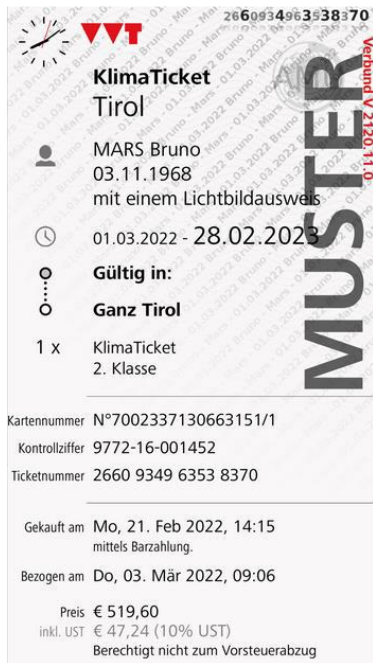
2660934963538370
VVT
KlimaTicket
Tirol
Verbund V 2120.11.0
MUSTER
MARS Bruno
03.11.1968
mit einem Lichtbildausweis
01.03.2022 - 28.02.2023
Gültig in:
Ganz Tirol
1 x KlimaTicket
2. Klasse

Kartennummer N°7002337130663151/1
Kontrollziffer 9772-16-001452
Ticketnummer 2660 9349 6353 8370

Gekauft am Mo, 21. Feb 2022, 14:15
mittels Barzahlung.
Bezogen am Do, 03. Mär 2022, 09:06

Preis € 519,60
inkl. UST € 47,24 (10% UST)
Berechtigt nicht zum Vorsteuerabzug